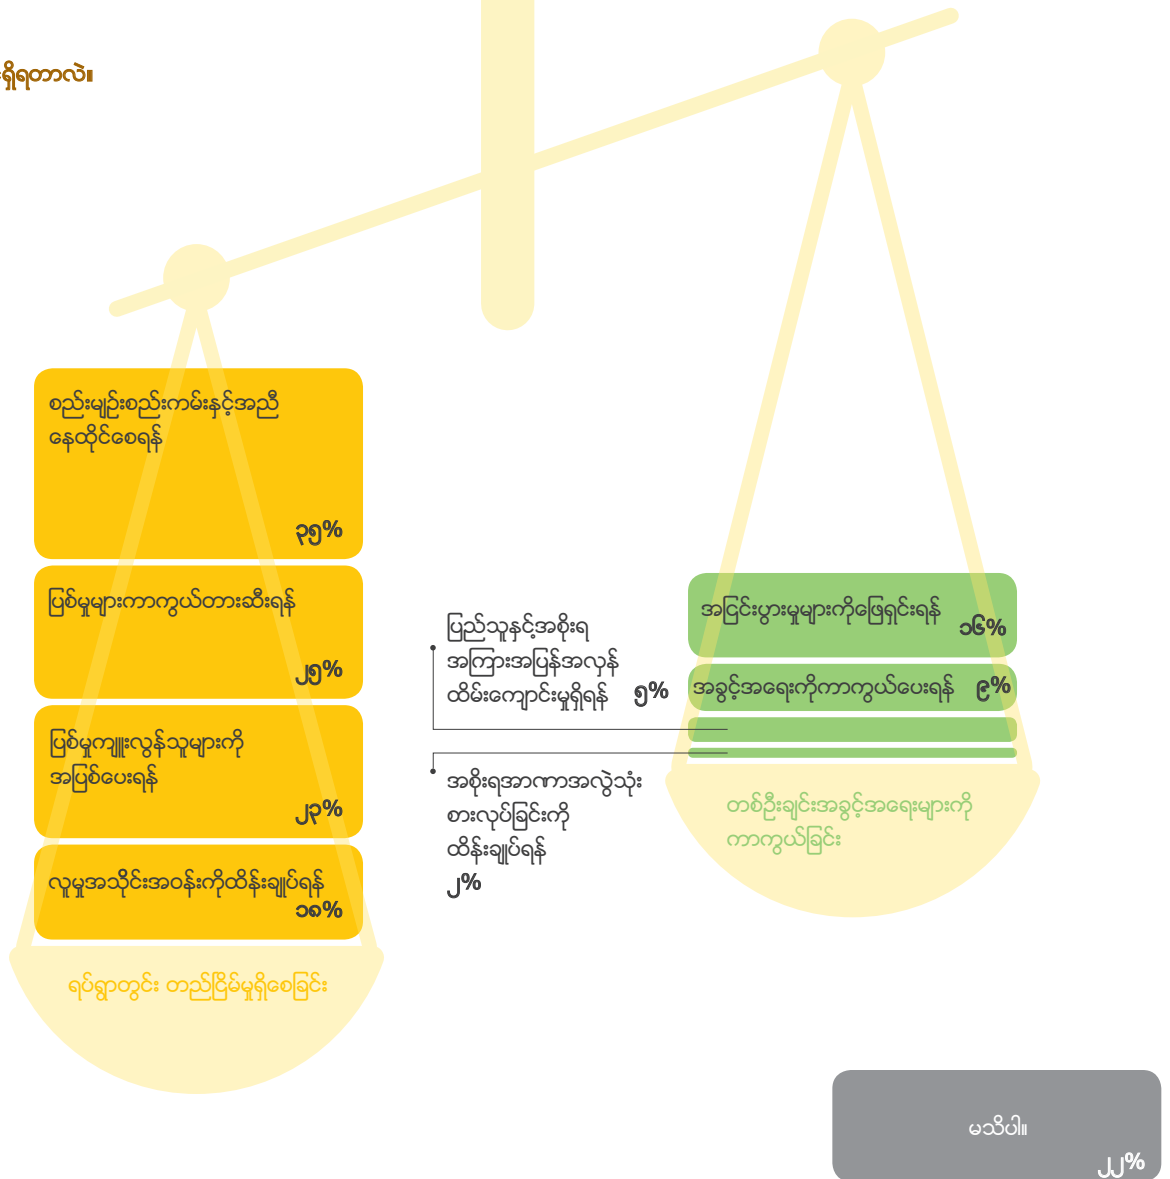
ရှိရတာလဲ။

စည်းမျဉ်းစည်းကမ်းနှင့်အညီ နေထိုင်စေရန်
၃၅%

ပြစ်မှုများကာကွယ်တားဆီးရန်
၂၅%

ပြစ်မှုကျူးလွန်သူများကို အပြစ်ပေးရန်
၂၃%

လူမှုအသိုင်းအဝန်းကိုထိန်းချုပ်ရန်
၁၈%

ရပ်ရွာတွင်း တည်ငြိမ်မှုရှိစေခြင်း

ပြည်သူနှင့်အစိုးရ အကြားအပြန်အလှန် ထိမ်းကျောင်းမှုရှိရန်
၅%

အစိုးရအာဏာအလွဲသုံး စားလုပ်ခြင်းကို ထိန်းချုပ်ရန်
၂%

အငြင်းပွားမှုများကိုဖြေရှင်းရန်
၁၆%

အခွင့်အရေးကိုကာကွယ်ပေးရန်
၉%

တစ်ဦးချင်းအခွင့်အရေးများကို ကာကွယ်ခြင်း

မသိပါ။
၂၂%